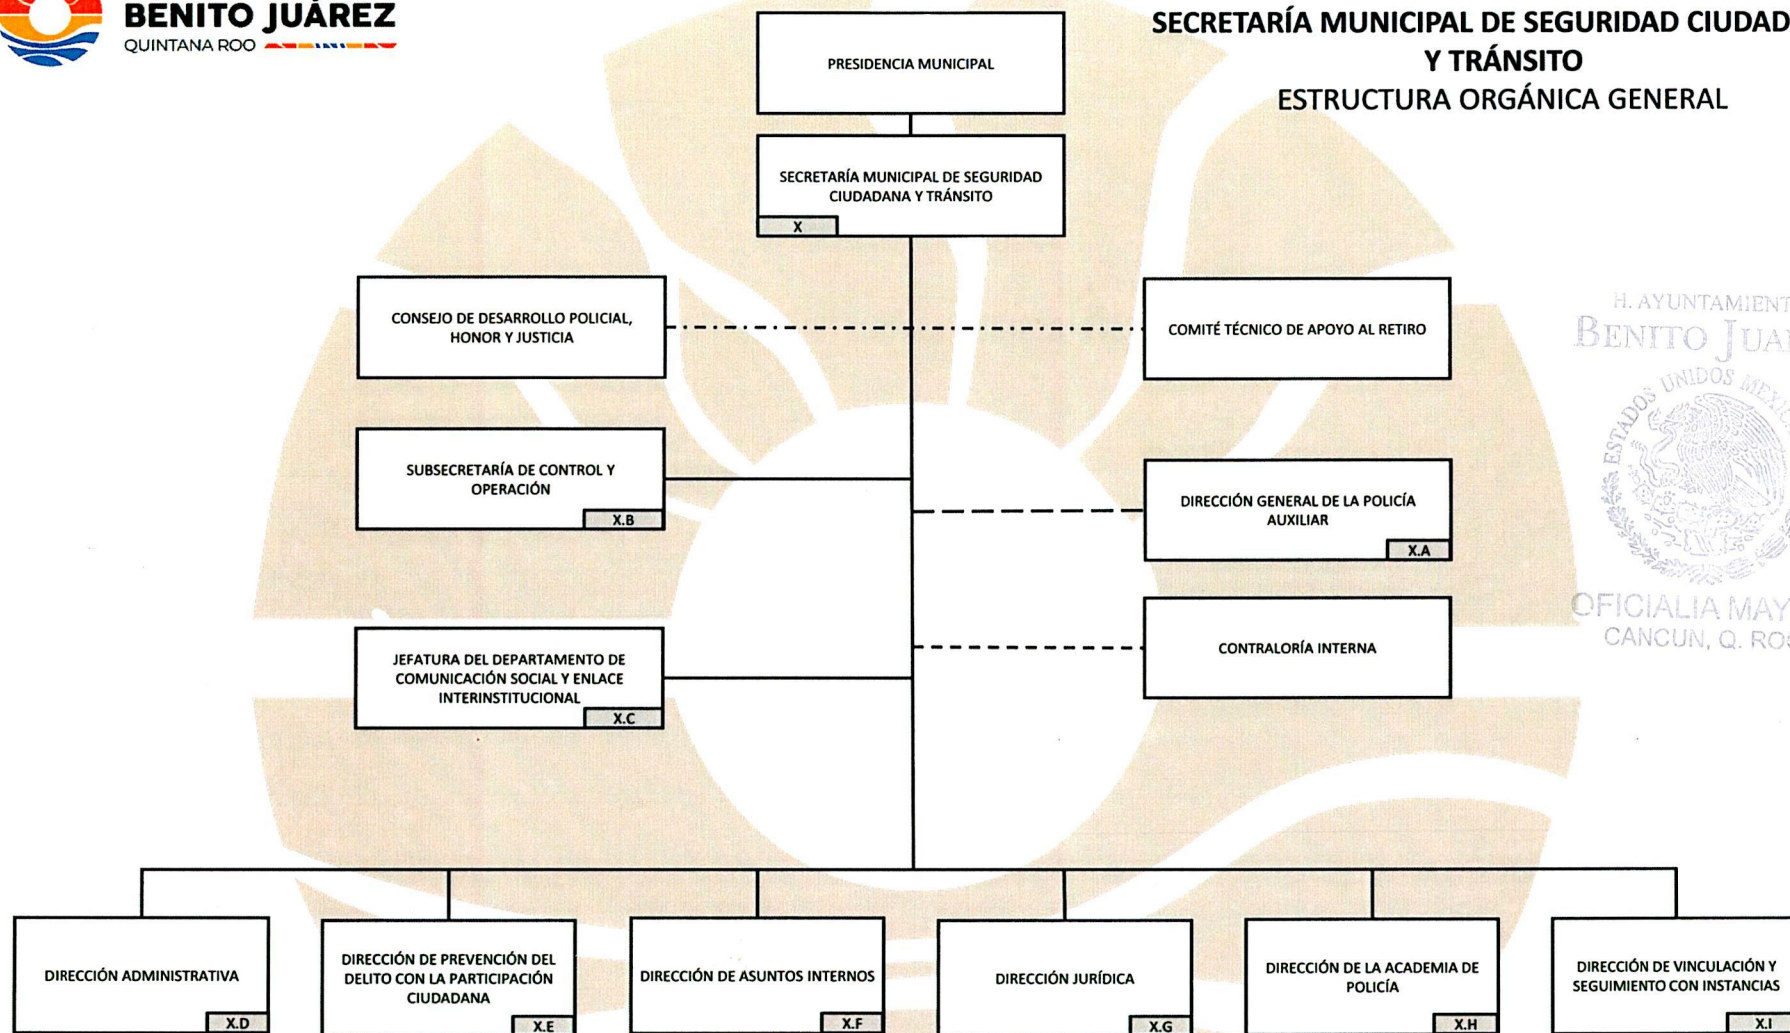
BENITO JUÁREZ
QUINTANA ROO

SECRETARÍA MUNICIPAL DE SEGURIDAD CIUDAD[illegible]
Y TRÁNSITO
ESTRUCTURA ORGÁNICA GENERAL

PRESIDENCIA MUNICIPAL

SECRETARÍA MUNICIPAL DE SEGURIDAD CIUDADANA Y TRÁNSITO
X

CONSEJO DE DESARROLLO POLICIAL, HONOR Y JUSTICIA

COMITÉ TÉCNICO DE APOYO AL RETIRO

SUBSECRETARÍA DE CONTROL Y OPERACIÓN
X.B

DIRECCIÓN GENERAL DE LA POLICÍA AUXILIAR
X.A

CONTRALORÍA INTERNA

JEFATURA DEL DEPARTAMENTO DE COMUNICACIÓN SOCIAL Y ENLACE INTERINSTITUCIONAL
X.C

H. AYUNTAMIENT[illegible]
BENITO JUA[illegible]
ESTADOS UNIDOS MEXI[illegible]
OFICIALIA MAY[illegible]
CANCUN, Q. RO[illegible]

DIRECCIÓN ADMINISTRATIVA
X.D

DIRECCIÓN DE PREVENCIÓN DEL DELITO CON LA PARTICIPACIÓN CIUDADANA
X.E

DIRECCIÓN DE ASUNTOS INTERNOS
X.F

DIRECCIÓN JURÍDICA
X.G

DIRECCIÓN DE LA ACADEMIA DE POLICÍA
X.H

DIRECCIÓN DE VINCULACIÓN Y SEGUIMIENTO CON INSTANCIAS
X.I